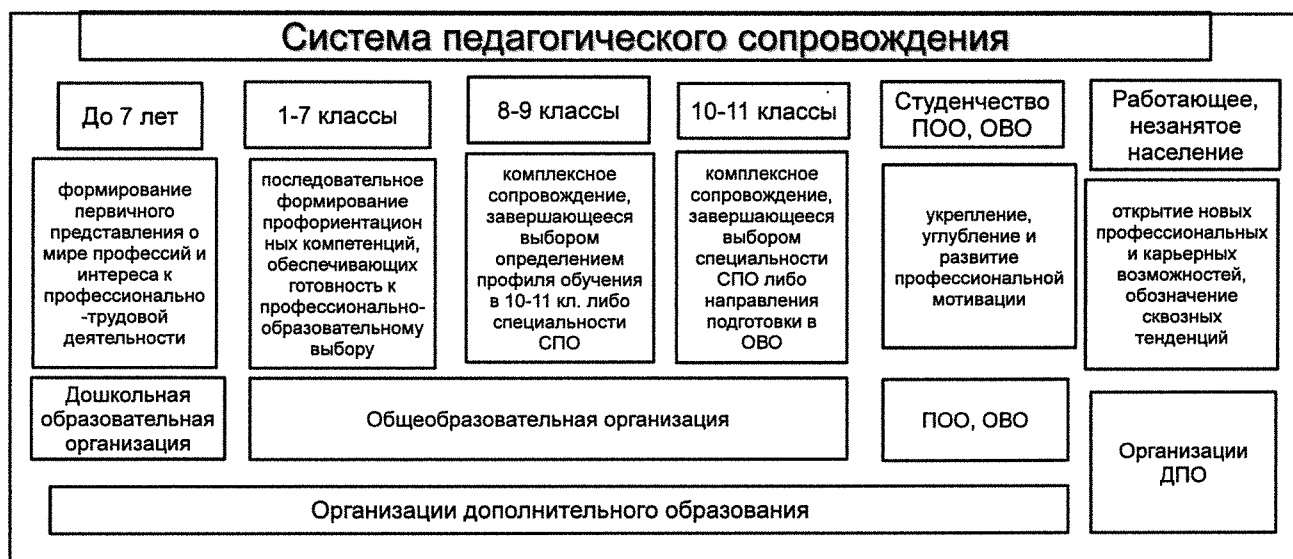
Система педагогического сопровождения

До 7 лет

формирование первичного представления о мире профессий и интереса к профессионально-трудовой деятельности

Дошкольная образовательная организация

1-7 классы

последовательное формирование профориентационных компетенций, обеспечивающих готовность к профессионально-образовательному выбору

8-9 классы

комплексное сопровождение, завершающееся выбором определением профиля обучения в 10-11 кл. либо специальности СПО

10-11 классы

комплексное сопровождение, завершающееся выбором специальности СПО либо направления подготовки в ОВО

Общеобразовательная организация

Студенчество ПОО, ОВО

укрепление, углубление и развитие профессиональной мотивации

ПОО, ОВО

Работающее, незанятое население

открытие новых профессиональных и карьерных возможностей, обозначение сквозных тенденций

Организации ДПО

Организации дополнительного образования